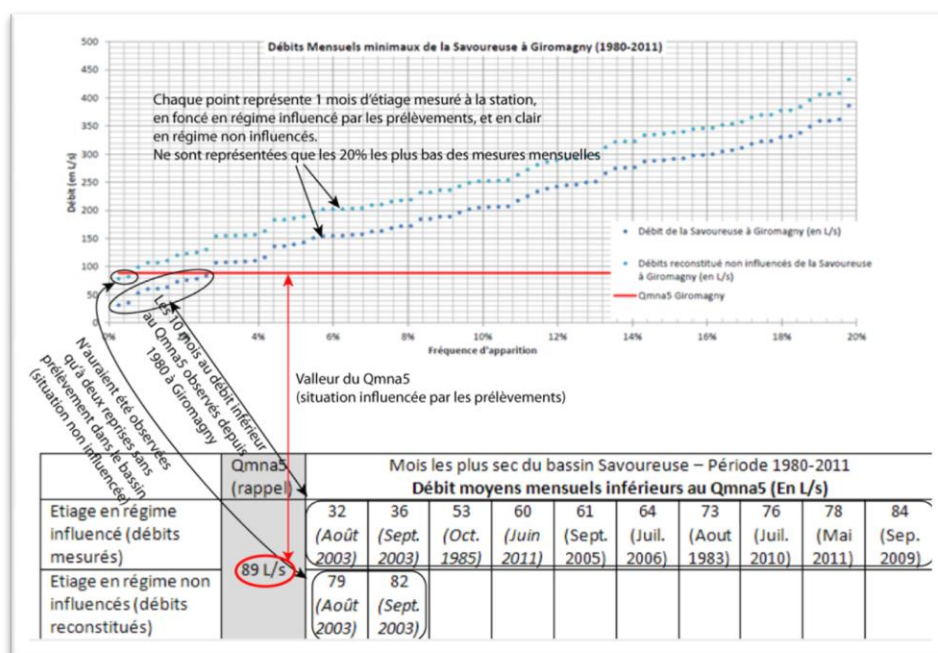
Débits Mensuels minimaux de la Savoureuse à Giromagny (1980-2011)

500
450
400
350
300
250
200
150
100
50
0

Débit (en L/s)

Chaque point représente 1 mois d'étiage mesuré à la station, en foncé en régime influencé par les prélèvements, et en clair en régime non influencés.
Ne sont représentées que les 20% les plus bas des mesures mensuelles

Débit de la Savoureuse à Giromagny (en L/s)
Débits reconstitué non influencés de la Savoureuse à Giromagny (en L/s)
Qmna5 Giromagny

0%
2%
4%
6%
8%
10%
12%
14%
16%
18%
20%

Fréquence d'apparition

Les 10 mois au débit inférieur au Qmna5 observés depuis 1980 à Giromagny

N'auraient été observées qu'à deux reprises sans prélèvement dans le bassin (situation non influencée)

Valleur du Qmna5
(situation influencée par les prélèvements)

| | Qmna5 (rappel) | Mois les plus sec du bassin Savoureuse – Période 1980-2011<br>Débit moyens mensuels inférieurs au Qmna5 (En L/s) | | | | | | | | | |
|---|---|---|---|---|---|---|---|---|---|---|---|
| Etiage en régime influencé (débits mesurés) | 89 L/s | 32 (Août 2003) | 36 (Sept. 2003) | 53 (Oct. 1985) | 60 (Juin 2011) | 61 (Sept. 2005) | 64 (Juil. 2006) | 73 (Aout 1983) | 76 (Juil. 2010) | 78 (Mai 2011) | 84 (Sep. 2009) |
| Etiage en régime non influencés (débits reconstitués) | | 79 (Août 2003) | 82 (Sept. 2003) | | | | | | | | |